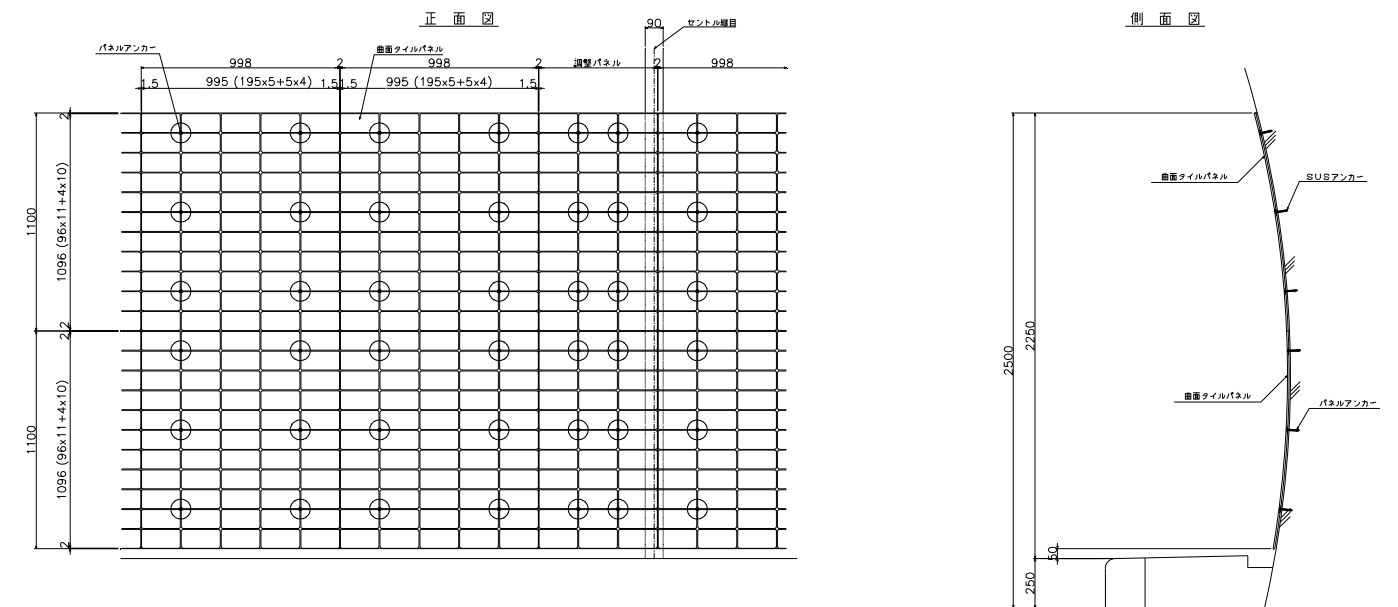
正 面 図

90
セントル継目
パネルアンカー
曲面タイルパネル
998
2
998
2
調整パネル
2
998
1.5
995 (195x5+5x4)
1.5
1.5
995 (195x5+5x4)
1.5

2
1100
1096 (96x11+4x10)
2
2
1100
1096 (96x11+4x10)
2

側 面 図

曲面タイルパネル
SUSアンカー
2500
2250
曲面タイルパネル
パネルアンカー
50
250